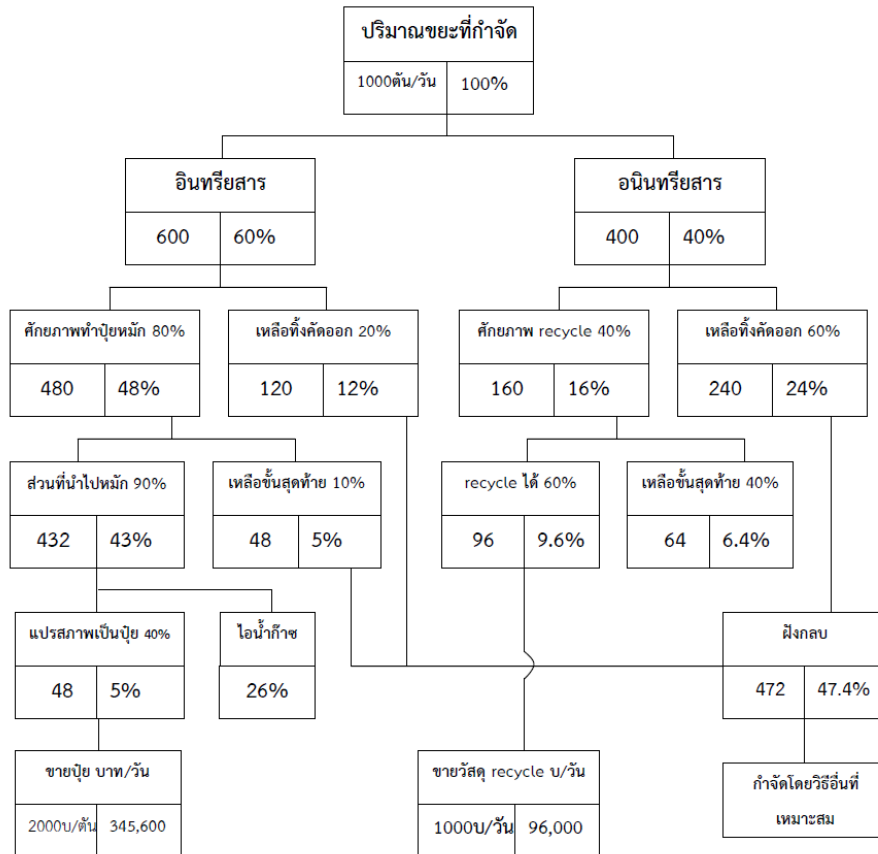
ปริมาณขยะที่กำจัด

| 1000ตัน/วัน | 100% |
|---|---|

อินทรียสาร

| 600 | 60% |
|---|---|

อนินทรียสาร

| 400 | 40% |
|---|---|

ศักยภาพทำปุ๋ยหมัก 80%

| 480 | 48% |
|---|---|

เหลือทิ้งคัดออก 20%

| 120 | 12% |
|---|---|

ศักยภาพ recycle 40%

| 160 | 16% |
|---|---|

เหลือทิ้งคัดออก 60%

| 240 | 24% |
|---|---|

ส่วนที่นำไปหมัก 90%

| 432 | 43% |
|---|---|

เหลือขั้นสุดท้าย 10%

| 48 | 5% |
|---|---|

recycle ได้ 60%

| 96 | 9.6% |
|---|---|

เหลือขั้นสุดท้าย 40%

| 64 | 6.4% |
|---|---|

แปรสภาพเป็นปุ๋ย 40%

| 48 | 5% |
|---|---|

ไอน้ำก๊าซ

26%

ฝังกลบ

| 472 | 47.4% |
|---|---|

ขายปุ๋ย บาท/วัน

| 2000บ/ตัน | 345,600 |
|---|---|

ขายวัสดุ recycle บ/วัน

| 1000บ/วัน | 96,000 |
|---|---|

กำจัดโดยวิธีอื่นที่เหมาะสม